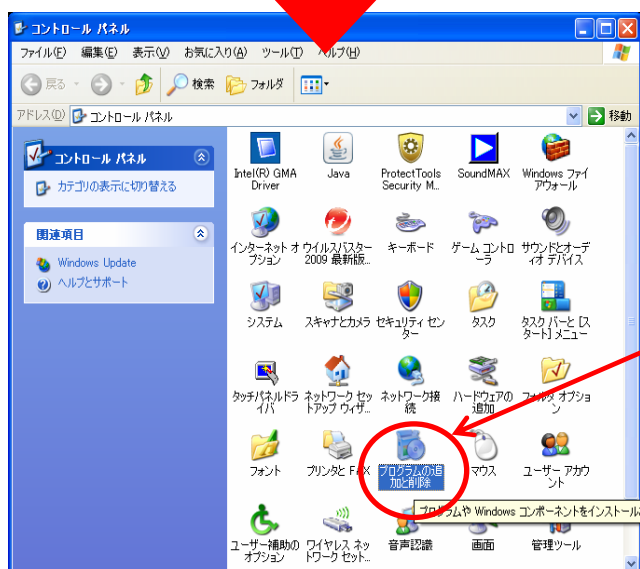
コントロール パネル

ファイル(F) 編集(E) 表示(V) お気に入り(A) ツール(T) ヘルプ(H)

戻る 検索 フォルダ

アドレス(D) コントロール パネル 移動

コントロール パネル

カテゴリの表示に切り替える

関連項目

Windows Update

ヘルプとサポート

Intel(R) GMA Driver

Java

ProtectTools Security M...

SoundMAX

Windows ファイアウォール

インターネット オプション

ウイルスバスター 2009 最新版...

キーボード

ゲーム コントローラ

サウンドとオーディオ デバイス

システム

スキャナとカメラ

セキュリティ センター

タスク

タスク バーと [スタート] メニュー

タッチパネルドライバ

ネットワーク セットアップ ウィザ...

ネットワーク接続

ハードウェアの追加

フォルダ オプション

フォント

プリンタと FAX

プログラムの追加と削除

マウス

ユーザー アカウント

プログラムや Windows コンポーネントをインストール

ユーザー補助のオプション

ワイヤレス ネットワーク セット...

音声認識

画面

管理ツール